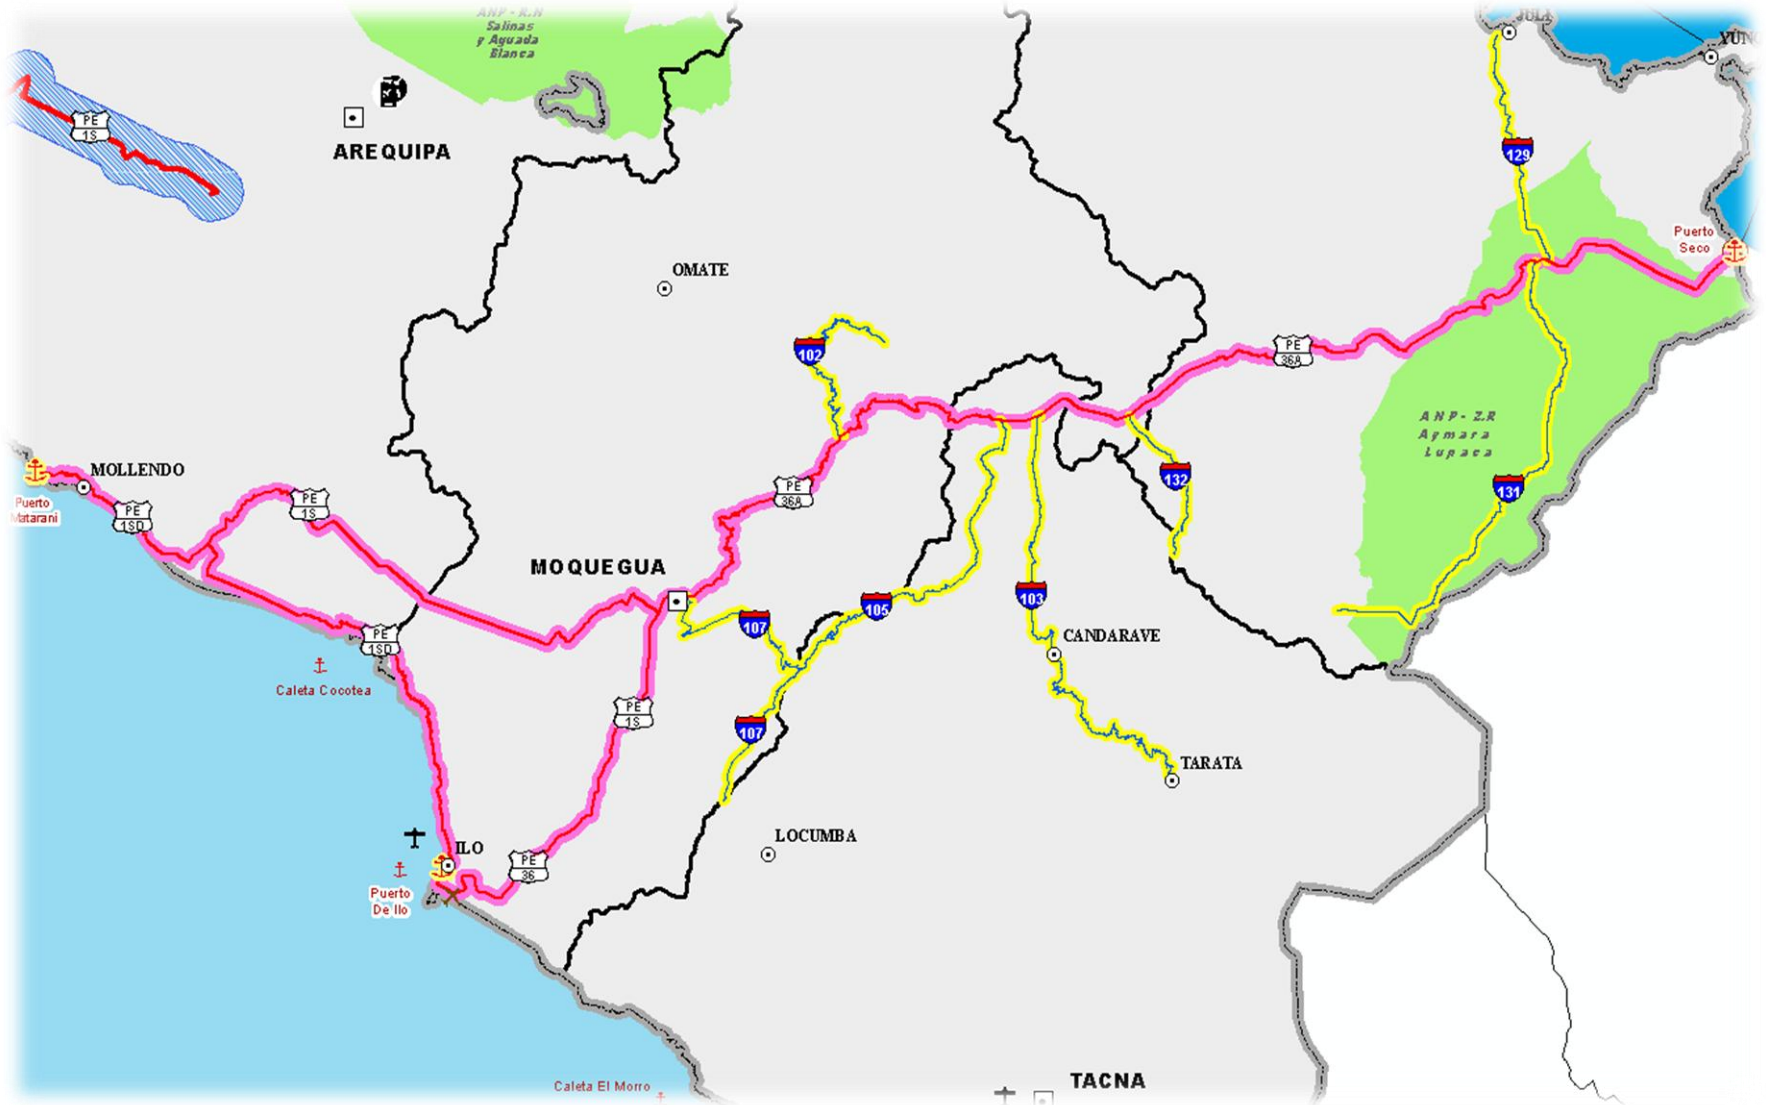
ANP - R.N Salinas y Aguada Blanca

PE 1S

AREQUIPA

JULI

YUNGUYO

129

Puerto Seco

OMATE

102

PE 36A

ANP - Z.R Aymara Lupaca

MOLLENDO

Puerto Matarani

PE 1SD

PE 1S

PE 36A

132

131

MOQUEGUA

107

105

103

CANDARAVE

PE 1SD

Caleta Cocotea

PE 1S

107

TARATA

LOCUMBA

ILO

Puerto De Ilo

PE 36

Caleta El Morro

TACNA